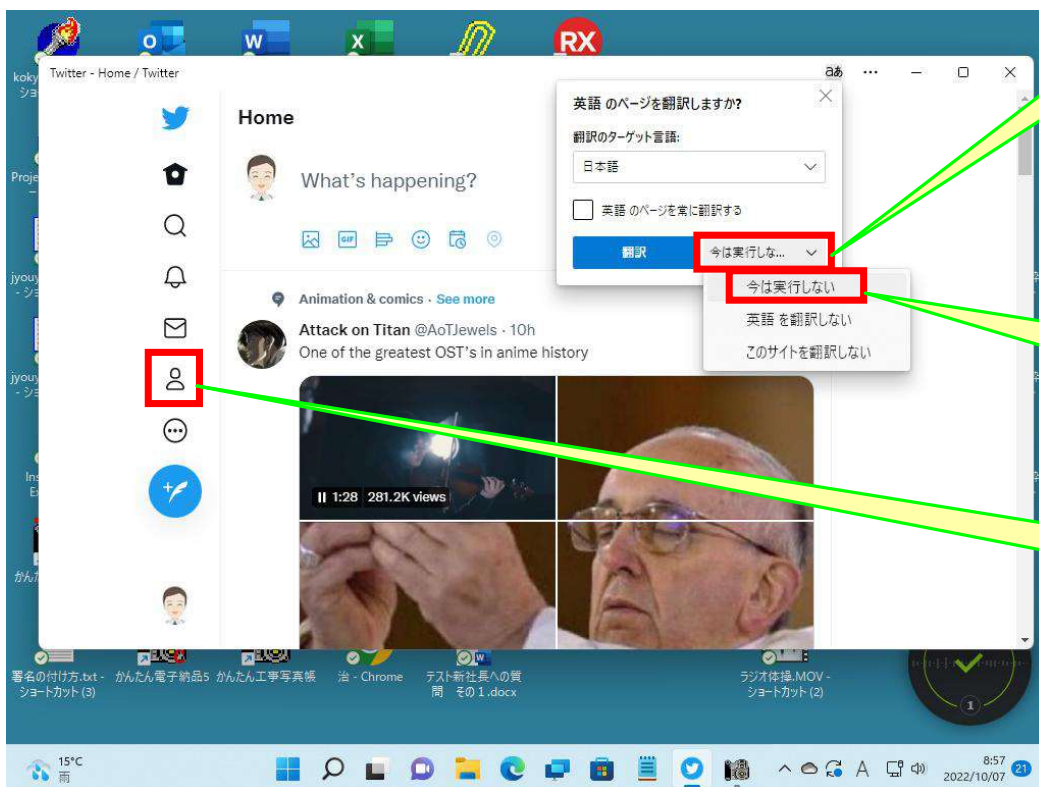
koky
ショ

Proje

jyouy
- ショ

jyouy
- ショ

Ins
Ex

かんた

Twitter - Home / Twitter

aあ ··· — □ ✕

Home

What's happening?

Animation & comics · See more

Attack on Titan @AoTJewels · 10h
One of the greatest OST's in anime history

II 1:28 281.2K views

英語 のページを翻訳しますか?

翻訳のターゲット言語:

日本語

英語 のページを常に翻訳する

翻訳

今は実行しな...

今は実行しない

英語 を翻訳しない

このサイトを翻訳しない

署名の付け方.txt - ショートカット (3)

かんたん電子納品5

かんたん工事写真帳

治 - Chrome

テスト新社長への質問 その１.docx

ラジオ体操.MOV - ショートカット (2)

1

15°C
雨

8:57
2022/10/07

21